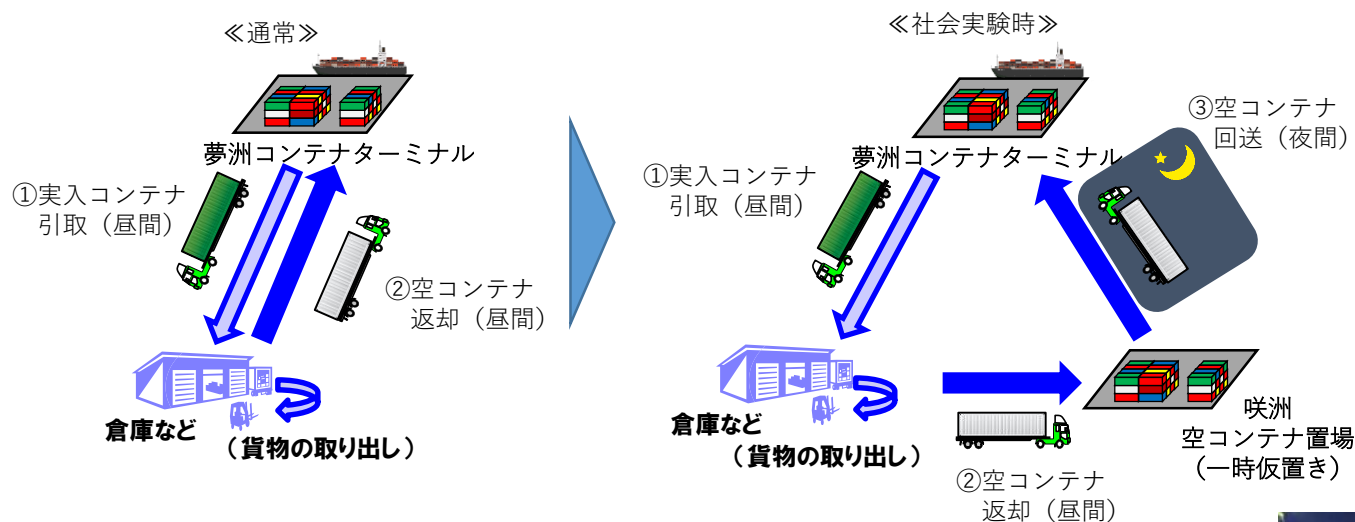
≪通常≫

夢洲コンテナターミナル

①実入コンテナ
引取（昼間）

②空コンテナ
返却（昼間）

倉庫など

（貨物の取り出し）

≪社会実験時≫

夢洲コンテナターミナル

①実入コンテナ
引取（昼間）

③空コンテナ
回送（夜間）

倉庫など

（貨物の取り出し）

咲洲
空コンテナ置場
（一時仮置き）

②空コンテナ
返却（昼間）